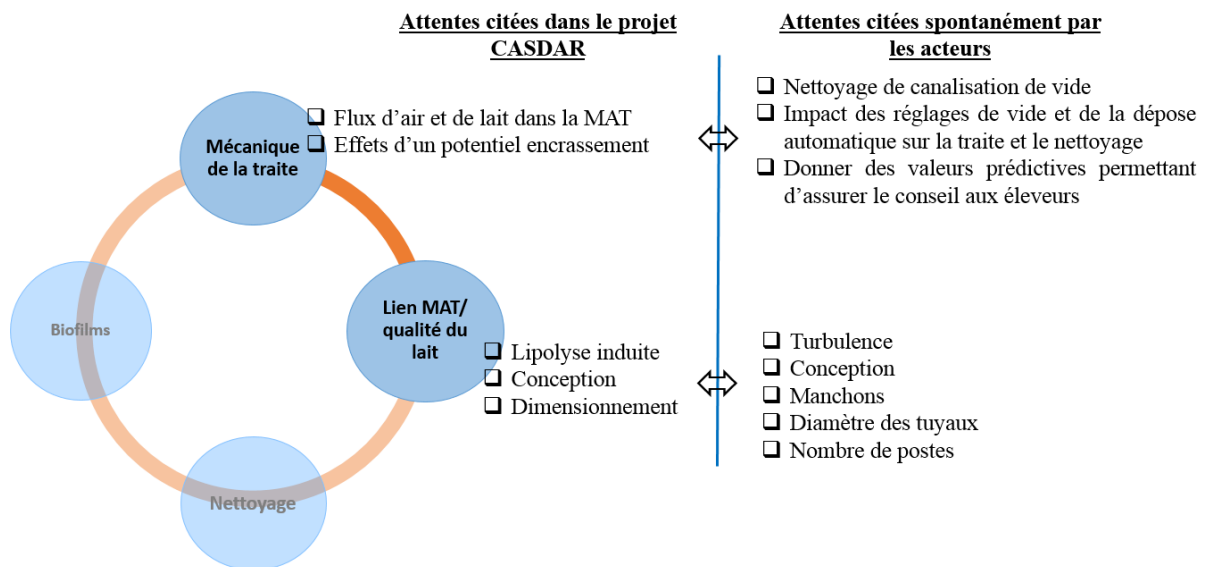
Attentes citées dans le projet CASDAR

Attentes citées spontanément par les acteurs

Mécanique de la traite

❑ Flux d'air et de lait dans la MAT
❑ Effets d'un potentiel encrassement

❑ Nettoyage de canalisation de vide
❑ Impact des réglages de vide et de la dépose automatique sur la traite et le nettoyage
❑ Donner des valeurs prédictives permettant d'assurer le conseil aux éleveurs

Biofilms

Lien MAT/ qualité du lait

❑ Lipolyse induite
❑ Conception
❑ Dimensionnement

❑ Turbulence
❑ Conception
❑ Manchons
❑ Diamètre des tuyaux
❑ Nombre de postes

Nettoyage